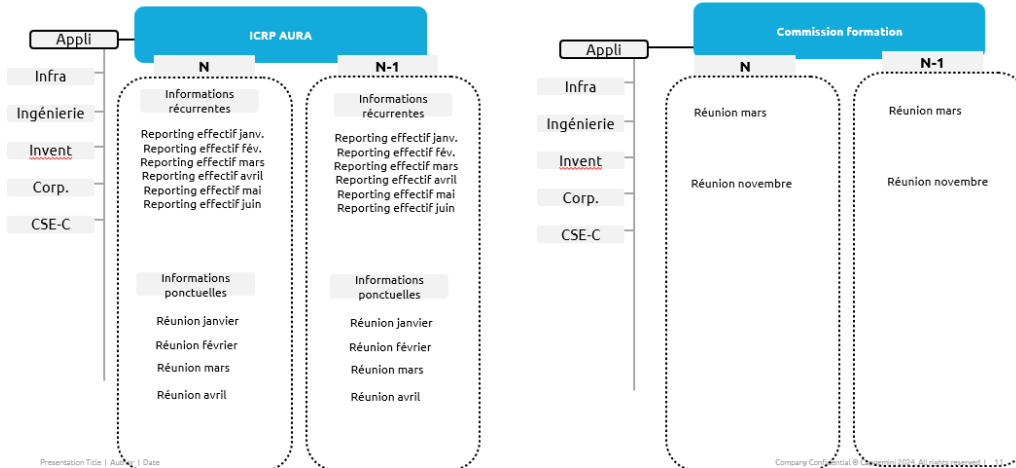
Appli

Infra

Ingénierie

Invent

Corp.

CSE-C

ICRP AURA

N

Informations récurrentes

Reporting effectif janv.
Reporting effectif fév.
Reporting effectif mars
Reporting effectif avril
Reporting effectif mai
Reporting effectif juin

Informations ponctuelles

Réunion janvier

Réunion février

Réunion mars

Réunion avril

N-1

Informations récurrentes

Reporting effectif janv.
Reporting effectif fév.
Reporting effectif mars
Reporting effectif avril
Reporting effectif mai
Reporting effectif juin

Informations ponctuelles

Réunion janvier

Réunion février

Réunion mars

Réunion avril

Appli

Infra

Ingénierie

Invent

Corp.

CSE-C

Commission formation

N

Réunion mars

Réunion novembre

N-1

Réunion mars

Réunion novembre

Presentation Title | Author | Date

Company Confidential © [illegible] 2024. All rights reserved | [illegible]